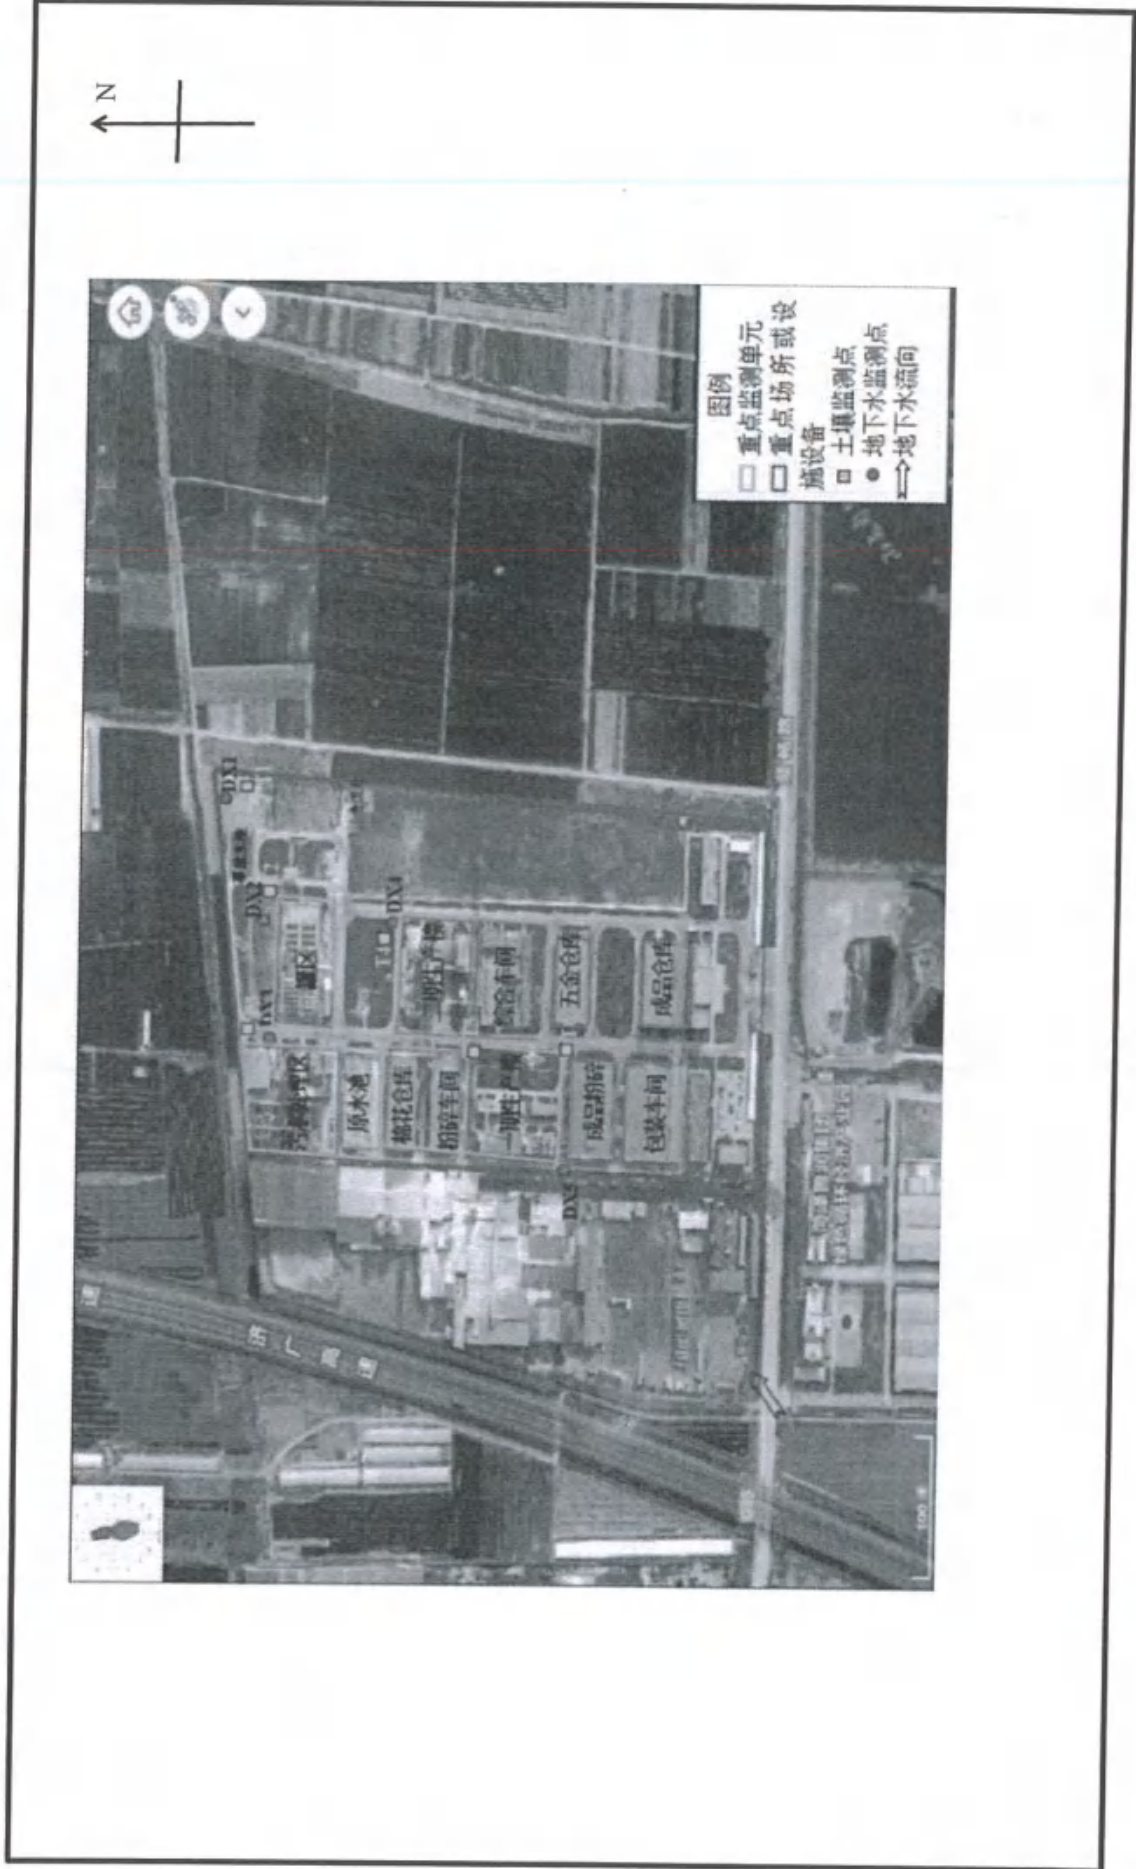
N

图例
重点监测单元
重点场所或设施设备
土壤监测点
地下水监测点
地下水流向

DX1
DX2
DX3
DX4
DX5
T1
罐区
污水处理区
原水池
棉花仓库
纺纱车间
一期生产楼
成品纺纱
包装车间
二期生产楼
综合车间
五金仓库
成品仓库
济广高速